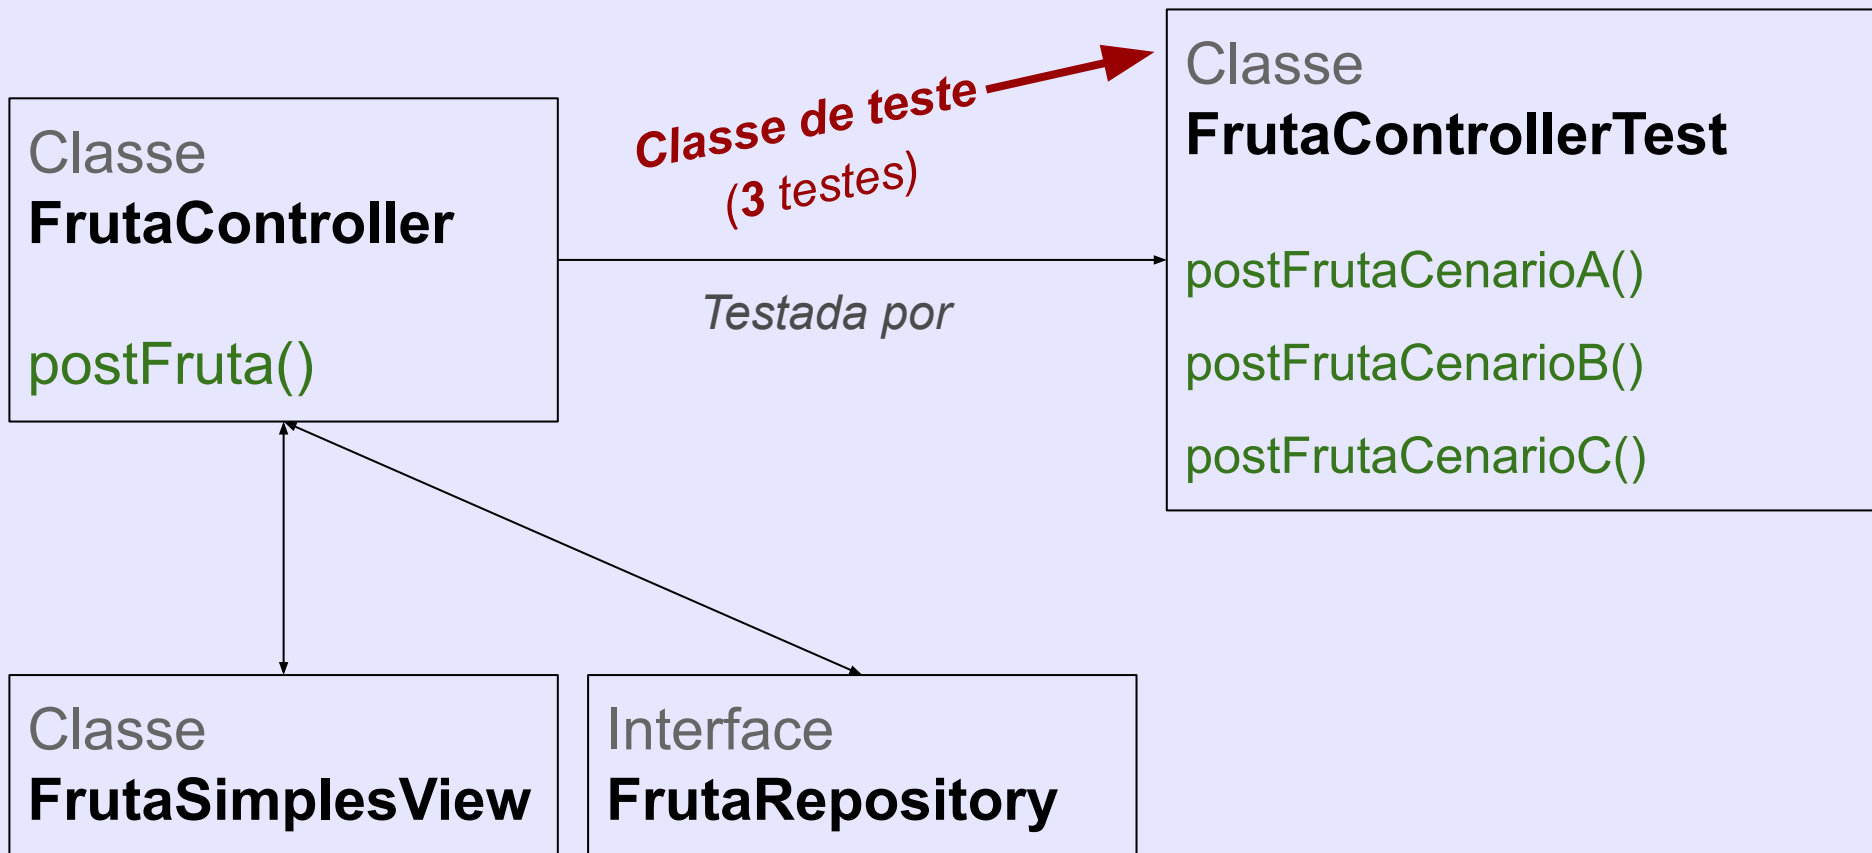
Classe
FrutaController

postFruta()

Classe de teste
(3 testes)

Testada por

Classe
FrutaControllerTest

postFrutaCenarioA()

postFrutaCenarioB()

postFrutaCenarioC()

Classe
FrutaSimplesView

Interface
FrutaRepository